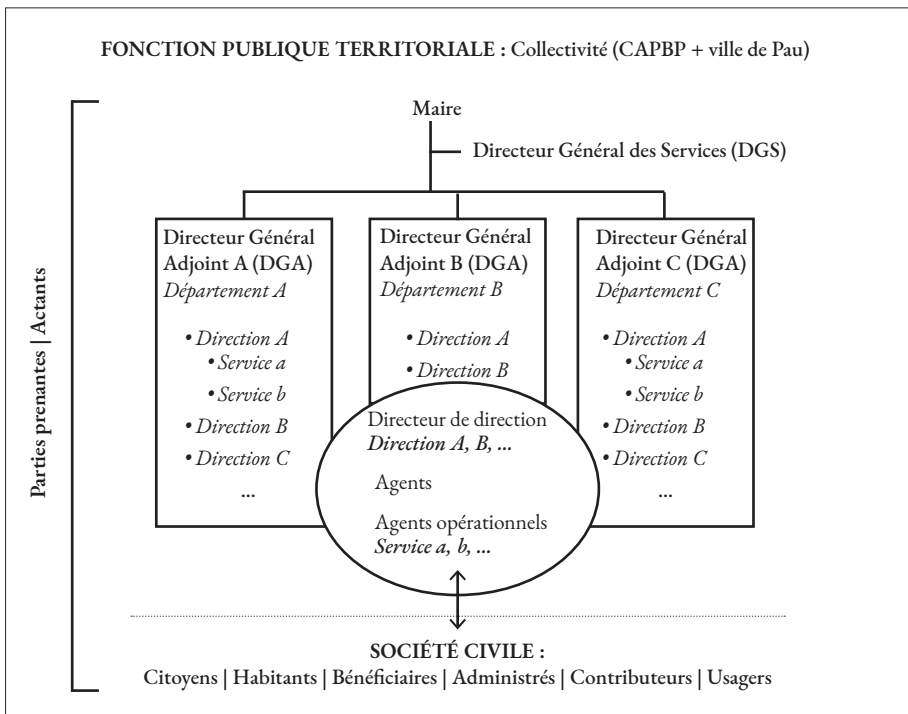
FONCTION PUBLIQUE TERRITORIALE : Collectivité (CAPBP + ville de Pau)

Parties prenantes | Actants

Maire

Directeur Général des Services (DGS)

Directeur Général Adjoint A (DGA)
*Département A*
• *Direction A*
• *Service a*
• *Service b*
• *Direction B*
• *Direction C*
...

Directeur Général Adjoint B (DGA)
*Département B*
• *Direction A*
• *Direction B*

Directeur Général Adjoint C (DGA)
*Département C*
• *Direction A*
• *Service a*
• *Service b*
• *Direction B*
• *Direction C*
...

Directeur de direction
***Direction A, B, ...***
Agents
Agents opérationnels
***Service a, b, ...***

SOCIÉTÉ CIVILE :
Citoyens | Habitants | Bénéficiaires | Administrés | Contributeurs | Usagers